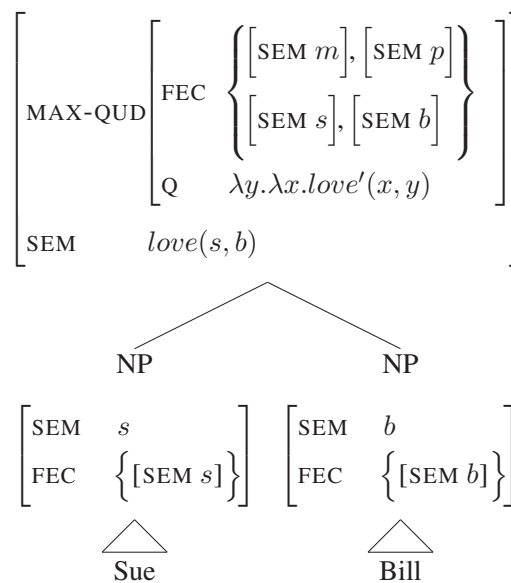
MAX-QUD FEC $\left\{ \begin{matrix} [\text{SEM } m], [\text{SEM } p] \\ [\text{SEM } s], [\text{SEM } b] \end{matrix} \right\}$

Q $\lambda y.\lambda x.love'(x, y)$

SEM $love(s, b)$

NP

NP

SEM $s$

FEC $\{[\text{SEM } s]\}$

SEM $b$

FEC $\{[\text{SEM } b]\}$

Sue

Bill